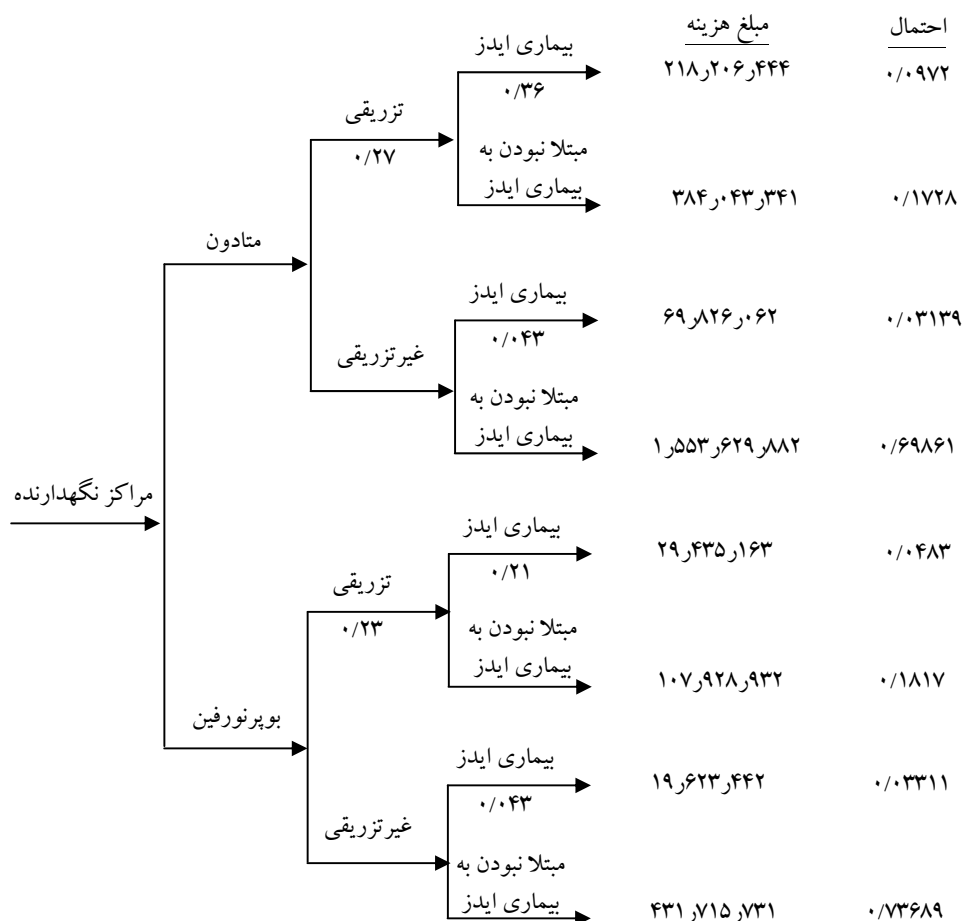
مبلغ هزینه

احتمال

بیماری ایدز
۰/۳۶
۲۱۸٫۲۰۶٫۴۴۴
۰/۰۹۷۲

تزریقی
۰/۲۷

مبتلا نبودن به بیماری ایدز
۳۸۴٫۰۴۳٫۳۴۱
۰/۱۷۲۸

متادون

بیماری ایدز
۰/۰۴۳
۶۹٫۸۲۶٫۰۶۲
۰/۰۳۱۳۹

غیرتزریقی

مبتلا نبودن به بیماری ایدز
۱٫۵۵۳٫۶۲۹٫۸۸۲
۰/۶۹۸۶۱

مراکز نگهدارنده

بیماری ایدز
۰/۲۱
۲۹٫۴۳۵٫۱۶۳
۰/۰۴۸۳

تزریقی
۰/۲۳

مبتلا نبودن به بیماری ایدز
۱۰۷٫۹۲۸٫۹۳۲
۰/۱۸۱۷

بوپرنورفین

بیماری ایدز
۰/۰۴۳
۱۹٫۶۲۳٫۴۴۲
۰/۰۳۳۱۱

غیرتزریقی

مبتلا نبودن به بیماری ایدز
۴۳۱٫۷۱۵٫۷۳۱
۰/۷۳۶۸۹